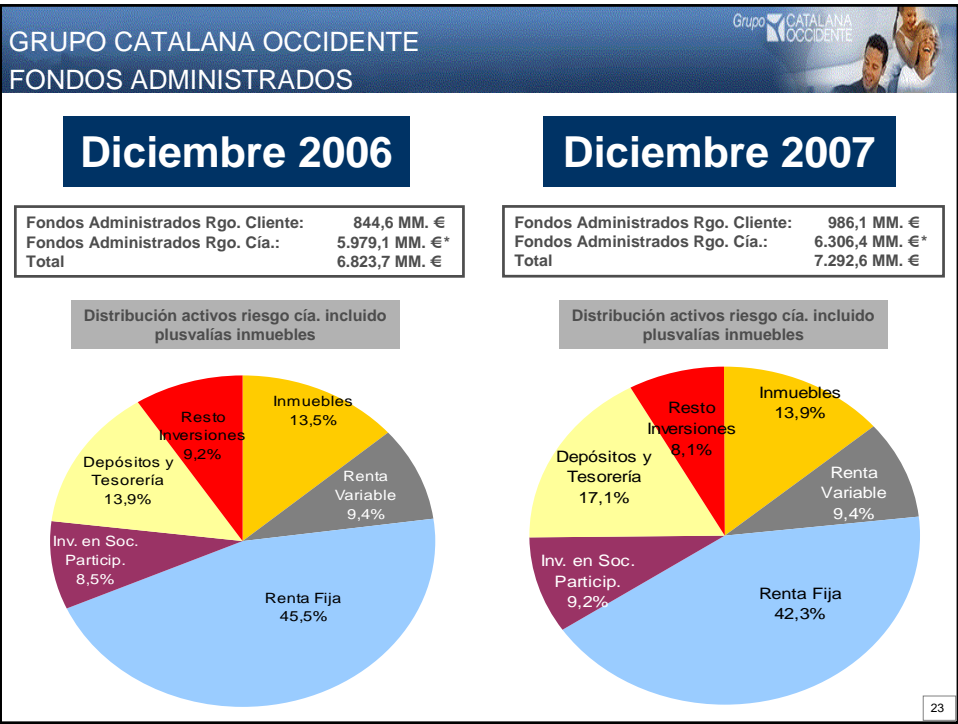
GRUPO CATALANA OCCIDENTE
FONDOS ADMINISTRADOS

Grupo CATALANA OCCIDENTE

Diciembre 2006

| | |
|---|---|
| Fondos Administrados Rgo. Cliente: | 844,6 MM. € |
| Fondos Administrados Rgo. Cía.: | 5.979,1 MM. €* |
| Total | 6.823,7 MM. € |

Distribución activos riesgo cía. incluido plusvalías inmuebles

Inmuebles 13,5%
Renta Variable 9,4%
Renta Fija 45,5%
Inv. en Soc. Particip. 8,5%
Depósitos y Tesorería 13,9%
Resto Inversiones 9,2%

Diciembre 2007

| | |
|---|---|
| Fondos Administrados Rgo. Cliente: | 986,1 MM. € |
| Fondos Administrados Rgo. Cía.: | 6.306,4 MM. €* |
| Total | 7.292,6 MM. € |

Distribución activos riesgo cía. incluido plusvalías inmuebles

Inmuebles 13,9%
Renta Variable 9,4%
Renta Fija 42,3%
Inv. en Soc. Particip. 9,2%
Depósitos y Tesorería 17,1%
Resto Inversiones 8,1%

23